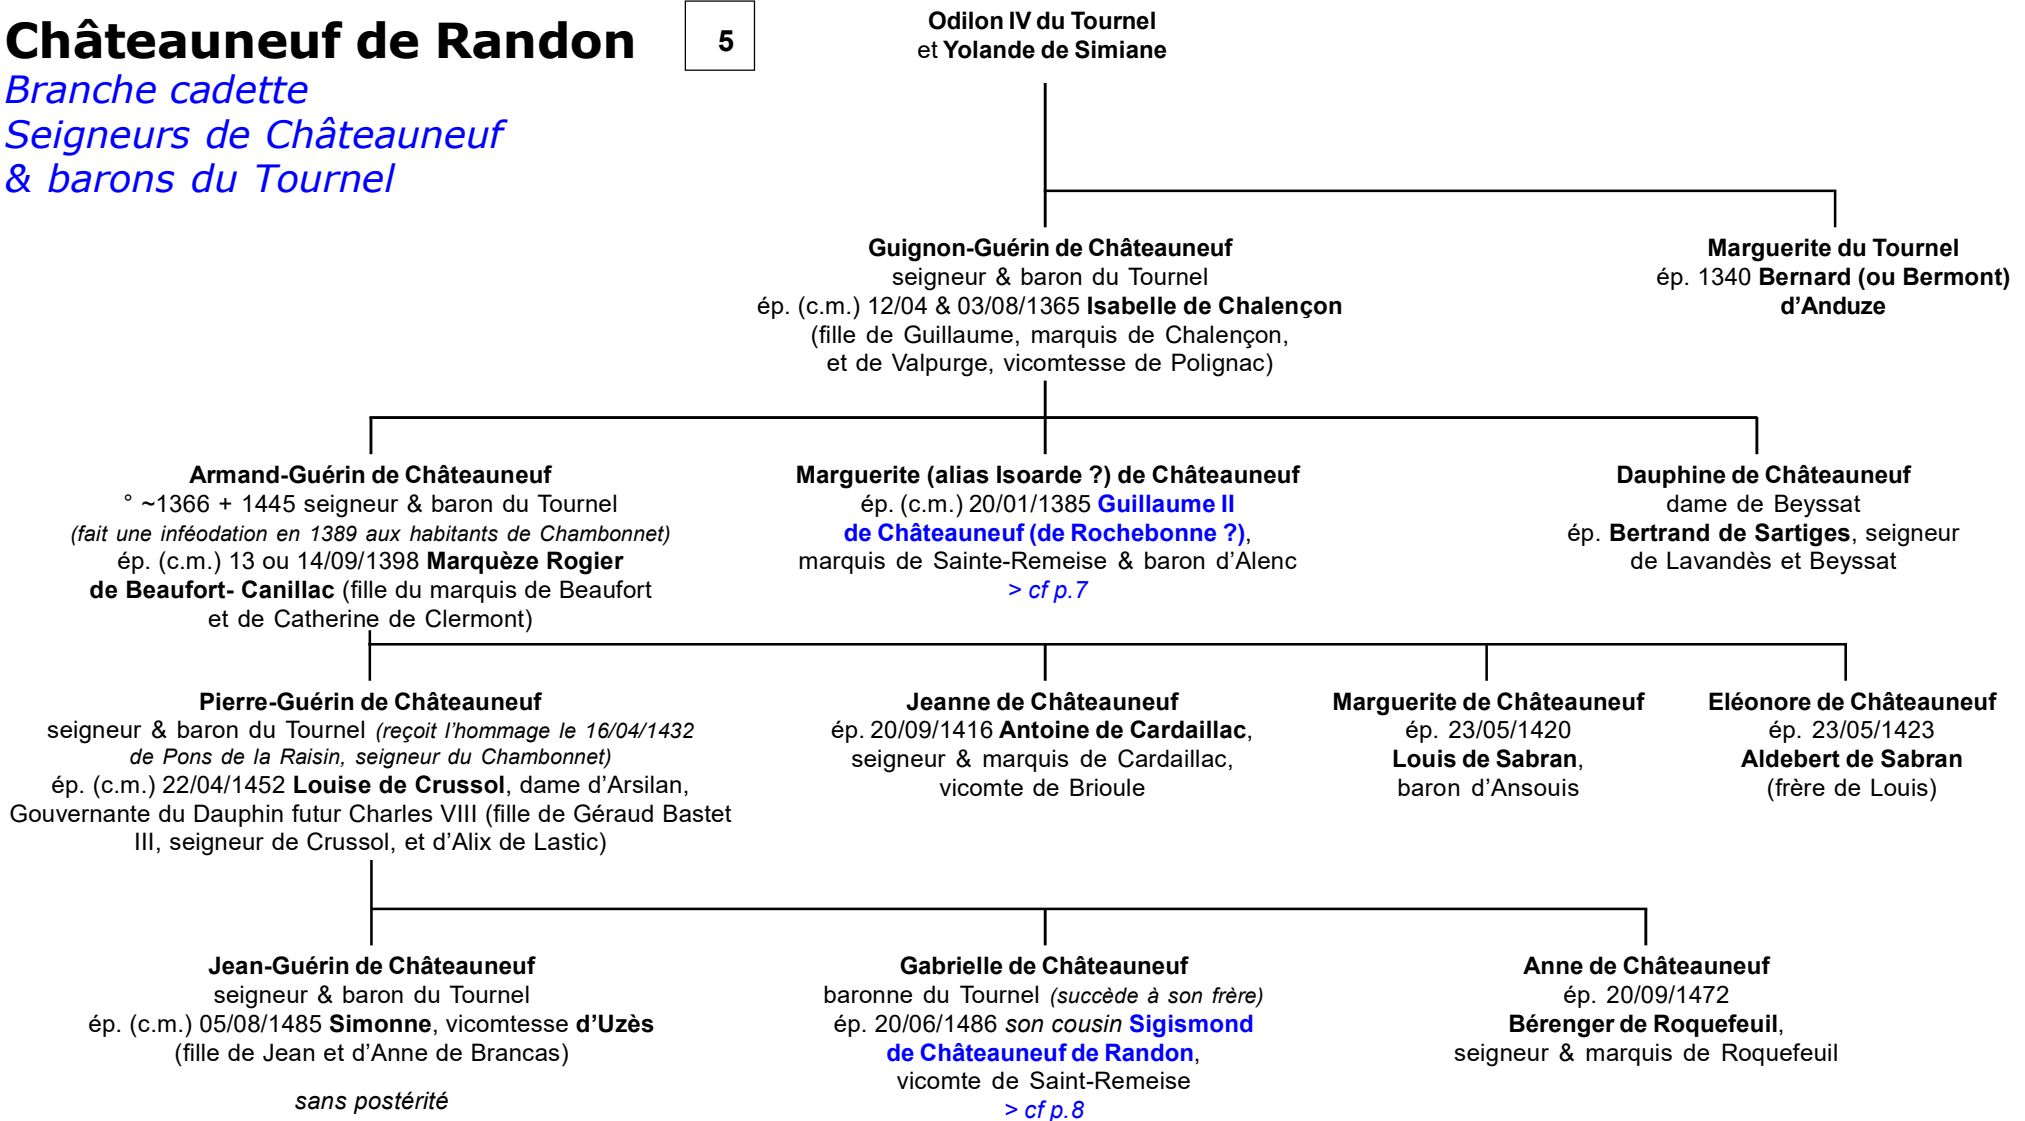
Châteauneuf de Randon
Branche cadette
Seigneurs de Châteauneuf
& barons du Tournel

5

Odilon IV du Tournel
et Yolande de Simiane

Guignon-Guérin de Châteauneuf
seigneur & baron du Tournel
ép. (c.m.) 12/04 & 03/08/1365 Isabelle de Chalençon
(fille de Guillaume, marquis de Chalençon,
et de Valpurge, vicomtesse de Polignac)

Marguerite du Tournel
ép. 1340 Bernard (ou Bermont) d'Anduze

Armand-Guérin de Châteauneuf
° ~1366 + 1445 seigneur & baron du Tournel
(fait une inféodation en 1389 aux habitants de Chambonnet)
ép. (c.m.) 13 ou 14/09/1398 Marquèze Rogier de Beaufort- Canillac (fille du marquis de Beaufort et de Catherine de Clermont)

Marguerite (alias Isoarde ?) de Châteauneuf
ép. (c.m.) 20/01/1385 Guillaume II de Châteauneuf (de Rochebonne ?),
marquis de Sainte-Remeise & baron d'Alenc
> cf p.7

Dauphine de Châteauneuf
dame de Beyssat
ép. Bertrand de Sartiges, seigneur de Lavandès et Beyssat

Pierre-Guérin de Châteauneuf
seigneur & baron du Tournel (reçoit l'hommage le 16/04/1432 de Pons de la Raisin, seigneur du Chambonnet)
ép. (c.m.) 22/04/1452 Louise de Crussol, dame d'Arsilan, Gouvernante du Dauphin futur Charles VIII (fille de Géraud Bastet III, seigneur de Crussol, et d'Alix de Lastic)

Jeanne de Châteauneuf
ép. 20/09/1416 Antoine de Cardaillac,
seigneur & marquis de Cardaillac,
vicomte de Brioule

Marguerite de Châteauneuf
ép. 23/05/1420
Louis de Sabran,
baron d'Ansouis

Eléonore de Châteauneuf
ép. 23/05/1423
Aldebert de Sabran
(frère de Louis)

Jean-Guérin de Châteauneuf
seigneur & baron du Tournel
ép. (c.m.) 05/08/1485 Simonne, vicomtesse d'Uzès
(fille de Jean et d'Anne de Brancas)

sans postérité

Gabrielle de Châteauneuf
baronne du Tournel (succède à son frère)
ép. 20/06/1486 son cousin Sigismond de Châteauneuf de Randon,
vicomte de Saint-Remeise
> cf p.8

Anne de Châteauneuf
ép. 20/09/1472
Bérenger de Roquefeuil,
seigneur & marquis de Roquefeuil